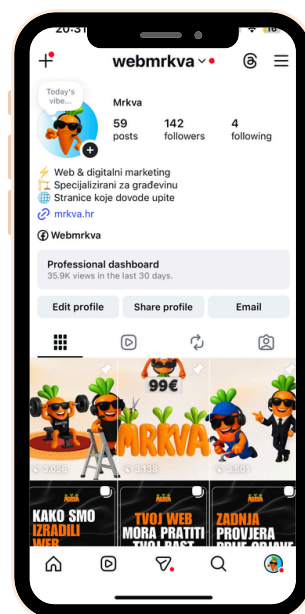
20:31

webmrkva

Today's vibe...

Mrkva

59 posts
142 followers
4 following

⚡ Web & digitalni marketing
🏗️ Specijalizirani za građevinu
🌐 Stranice koje dovode upite
🔗 mrkva.hr

Webmrkva

Professional dashboard
35.9K views in the last 30 days.

Edit profile
Share profile
Email

99€
MRKVA

3058
3338
3501

KAKO SMO IZRADILI WEB
TVOJ WEB MORA PRATITI TVOJ RAST
ZADNJA PROVJERA PRIJE OBJAVE